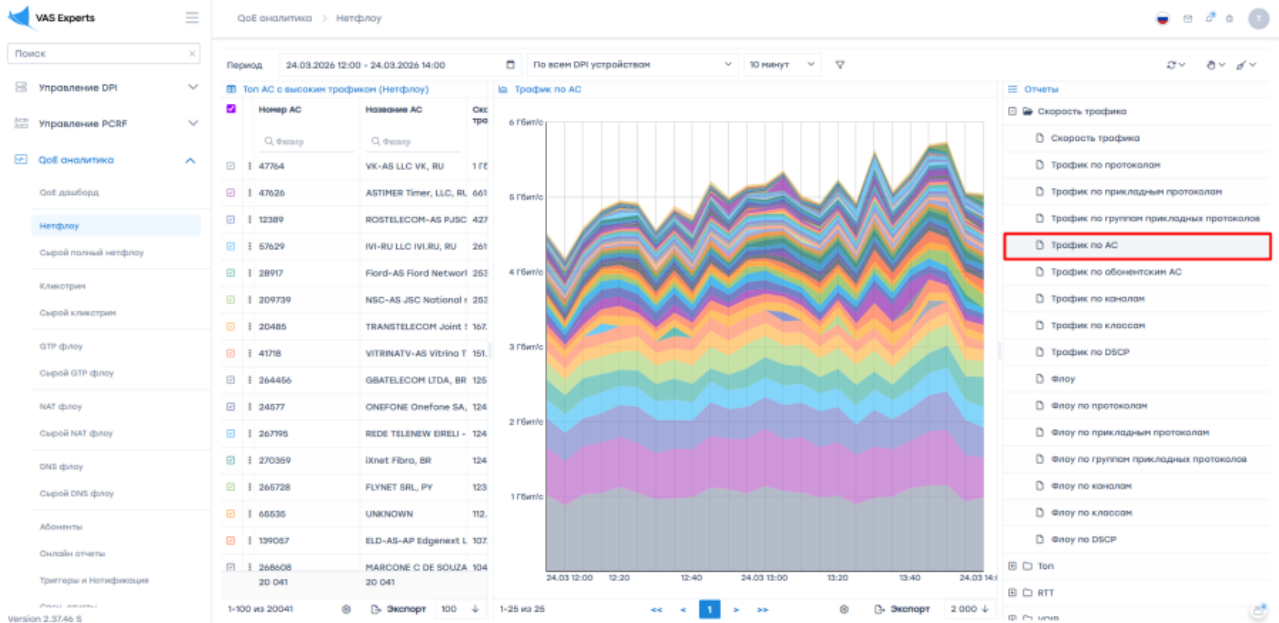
VAS Experts

Поиск

Управление DPI

Управление PCRF

QoE аналитика

QoE дашборд

Нетфлоу

Сырой полный нетфлоу

Кликстрим

Сырой кликстрим

GTP флоу

Сырой GTP флоу

NAT флоу

Сырой NAT флоу

DNS флоу

Сырой DNS флоу

Абоненты

Онлайн отчеты

Триггеры и Нотификация

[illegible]

Version 2.37.46 S

QoE аналитика > Нетфлоу

Период 24.03.2026 12:00 - 24.03.2026 14:00 По всем DPI устройствам 10 минут

Топ АС с высоким трафиком (Нетфлоу)

| Номер АС | Название АС | Ско тра |
|---|---|---|
| 47764 | VK-AS LLC VK, RU | 1 Г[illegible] |
| 47626 | ASTIMER Timer, LLC, RU | 661 |
| 12389 | ROSTELECOM-AS PJSC | 427 |
| 57629 | IVI-RU LLC IVI.RU, RU | 261 |
| 28917 | Fiord-AS Fiord Networl | 253 |
| 209739 | NSC-AS JSC National | 253 |
| 20485 | TRANSTELECOM Joint | 167. |
| 41718 | VITRINATV-AS Vitrina T | 151. |
| 264456 | GBATELECOM LTDA, BR | 125 |
| 24577 | ONEFONE Onefone SA, | 124 |
| 267195 | REDE TELENEW EIRELI - | 124 |
| 270359 | iXnet Fibra, BR | 124 |
| 265728 | FLYNET SRL, PY | 123 |
| 65535 | UNKNOWN | 112. |
| 139057 | ELD-AS-AP Edgenext L | 107 |
| 268608 | MARCONE C DE SOUZA | 104 |
| 20 041 | 20 041 | |

1-100 из 20041 Экспорт 100

Трафик по АС

6 Гбит/с
5 Гбит/с
4 Гбит/с
3 Гбит/с
2 Гбит/с
1 Гбит/с

24.03 12:00 12:20 12:40 24.03 13:00 13:20 13:40 24.03 14:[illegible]

1-25 из 25 << < 1 > >> Экспорт 2 000

Отчеты

Скорость трафика
Скорость трафика
Трафик по протоколам
Трафик по прикладным протоколам
Трафик по группам прикладных протоколов
Трафик по АС
Трафик по абонентским АС
Трафик по каналам
Трафик по классам
Трафик по DSCP
Флоу
Флоу по протоколам
Флоу по прикладным протоколам
Флоу по группам прикладных протоколов
Флоу по каналам
Флоу по классам
Флоу по DSCP
Топ
RTT
VOIP